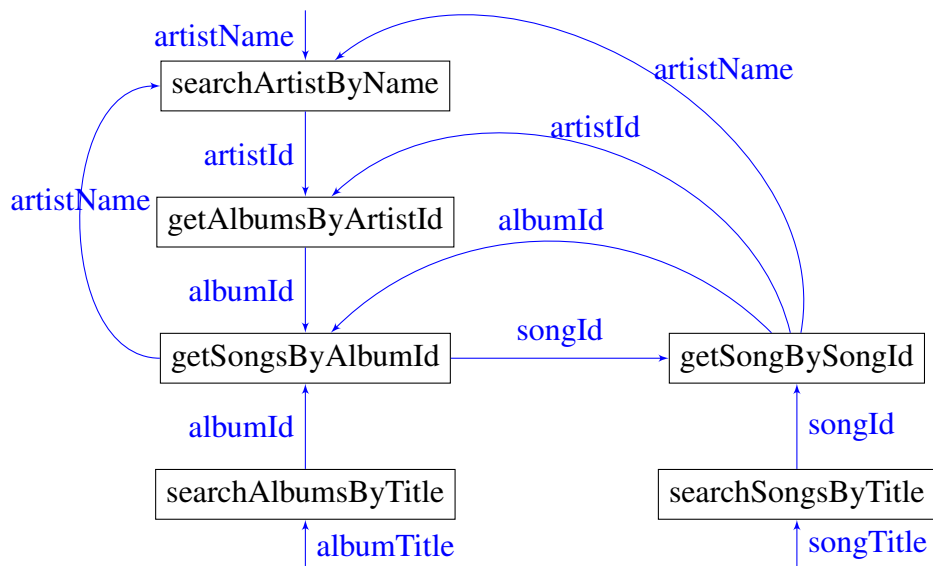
artistName
searchArtistByName
artistName
artistId
artistId
artistName
getAlbumsByArtistId
albumId
albumId
songId
getSongsByAlbumId
getSongBySongId
albumId
songId
searchAlbumsByTitle
searchSongsByTitle
albumTitle
songTitle